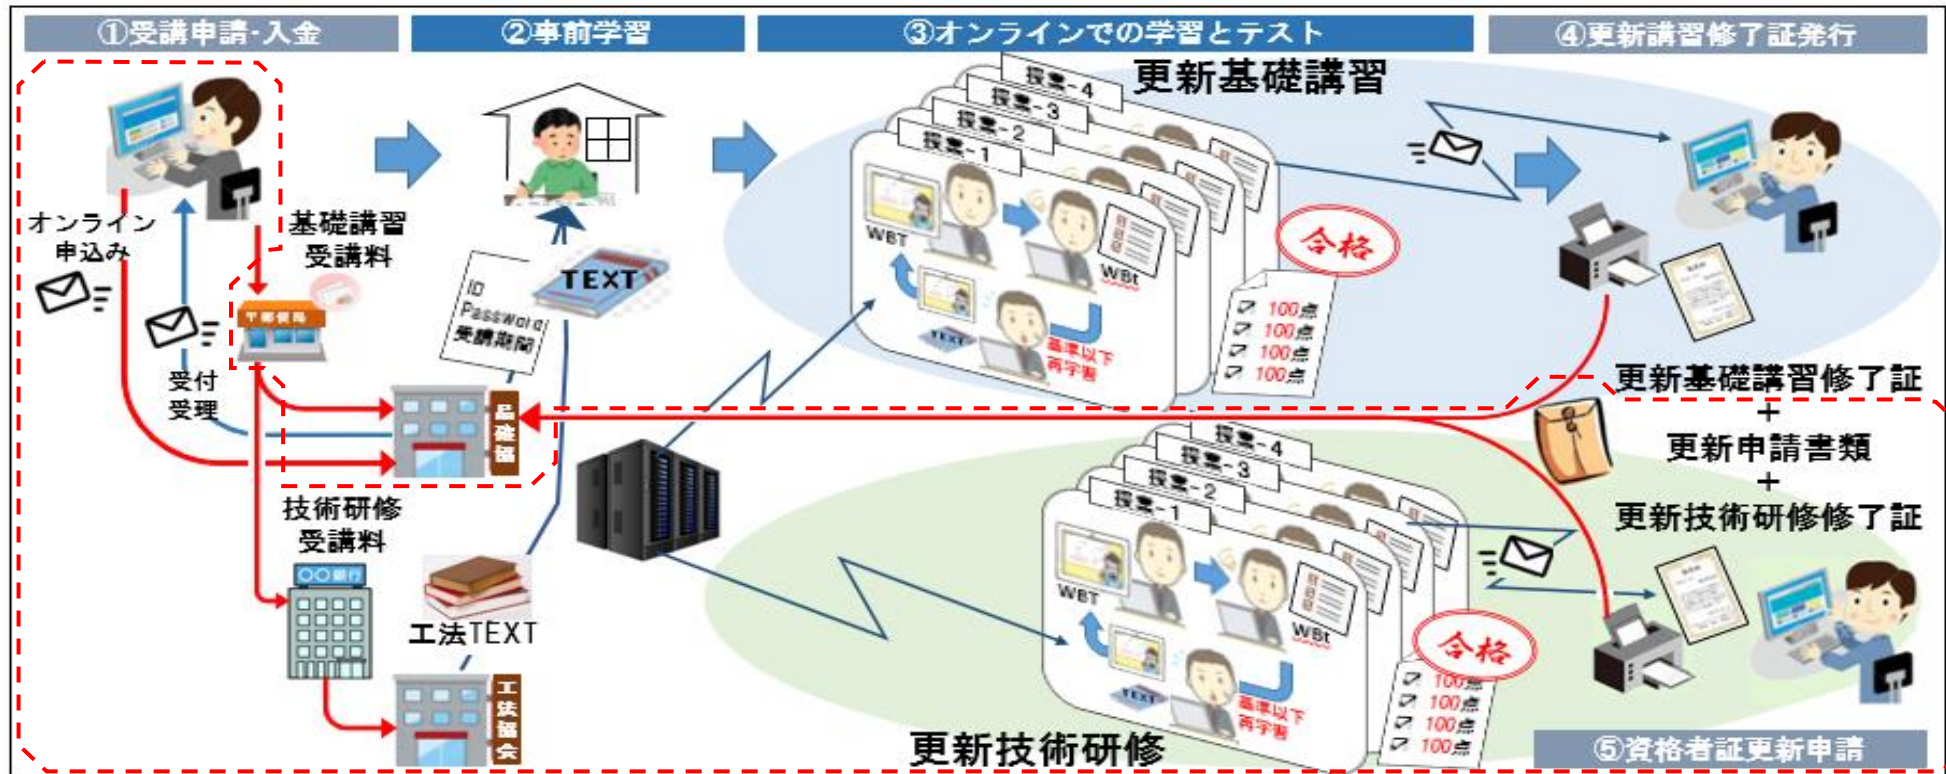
①受講申請-入金

②事前学習

③オンラインでの学習とテスト

④更新講習修了証発行

更新基礎講習

授業-4
授業-3
授業-2
授業-1

WBT

WBt

基準以下
再学習

合格

100点
100点
100点
100点

オンライン
申込み

基礎講習
受講料

受付
受理

ID
Password
受講期間

TEXT

〒郵便局

基礎協

技術研修
受講料

○○銀行

工法TEXT

工法協会

更新基礎講習修了証
+
更新申請書類
+
更新技術研修修了証

授業-4
授業-3
授業-2
授業-1

WBT

WBt

基準以下
再学習

合格

100点
100点
100点
100点

更新技術研修

⑤資格者証更新申請